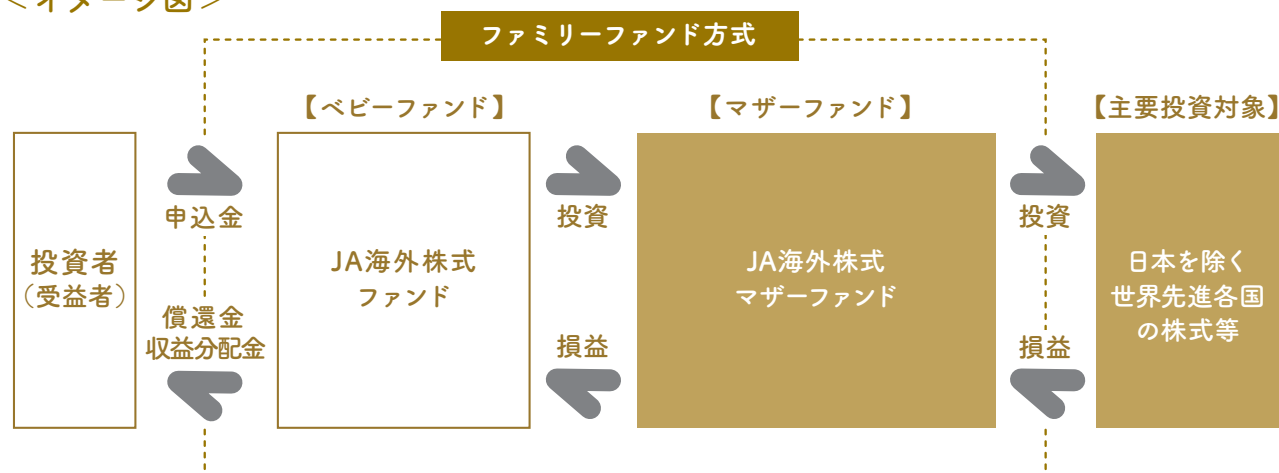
＜イメージ図＞

ファミリーファンド方式

【ベビーファンド】

【マザーファンド】

【主要投資対象】

投資者
（受益者）

申込金

償還金
収益分配金

JA海外株式
ファンド

投資

損益

JA海外株式
マザーファンド

投資

損益

日本を除く
世界先進各国
の株式等